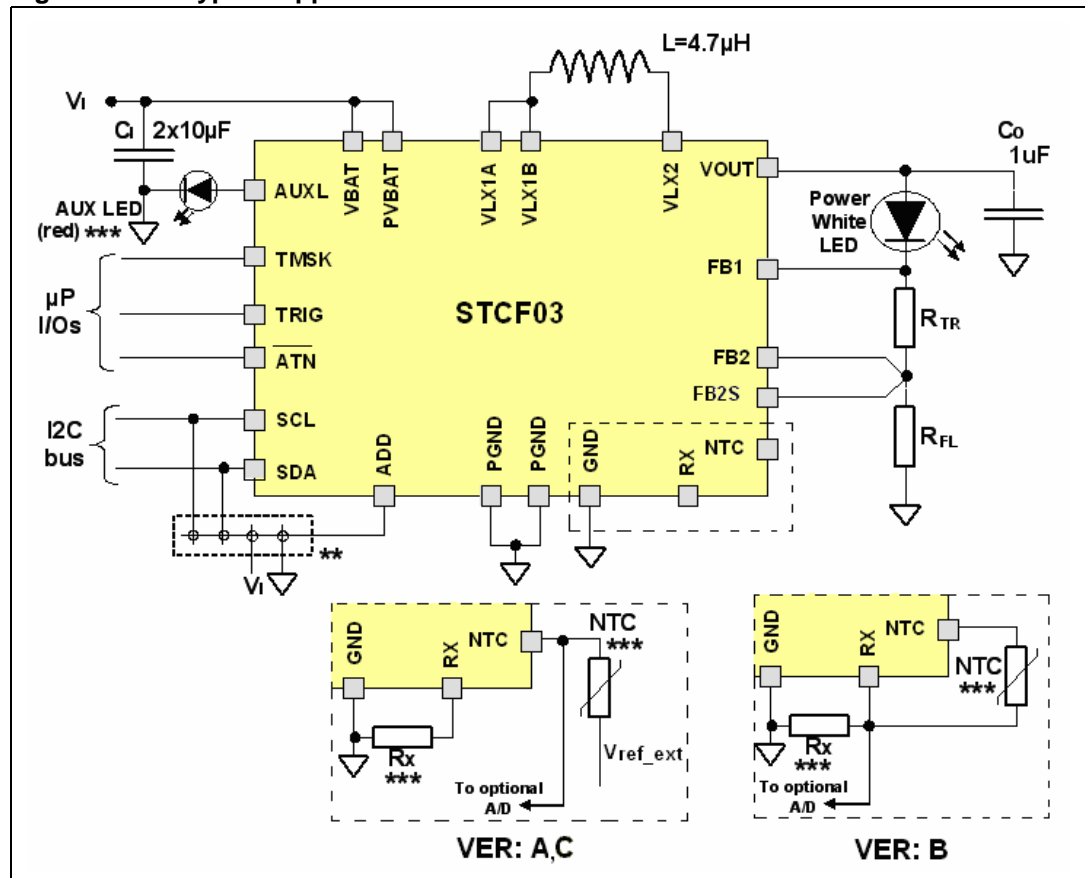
L=4.7µH

VI

CI 2x10µF

AUX LED (red) ***

AUXL

VBAT

PVBAT

VLX1A

VLX1B

VLX2

VOUT

Co 1uF

Power White LED

TMSK

µP I/Os

TRIG

$\overline{ATN}$

STCF03

FB1

RTR

FB2

FB2S

I2C bus

SCL

SDA

ADD

PGND

PGND

GND

RX

NTC

RFL

**

VI

GND

RX

NTC

NTC ***

Rx ***

Vref_ext

To optional A/D

VER: A,C

GND

RX

NTC

NTC ***

Rx ***

To optional A/D

VER: B